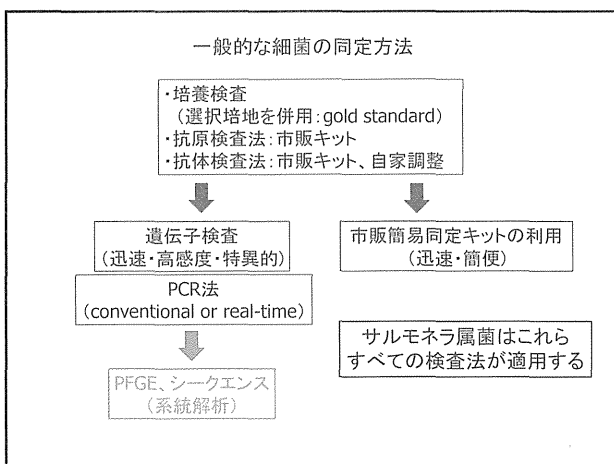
一般的な細菌の同定方法

・培養検査
（選択培地を併用：gold standard）
・抗原検査法：市販キット
・抗体検査法：市販キット、自家調整

遺伝子検査
（迅速・高感度・特異的）

市販簡易同定キットの利用
（迅速・簡便）

PCR法
（conventional or real-time）

サルモネラ属菌はこれらすべての検査法が適用する

PFGE、シークエンス
（系統解析）